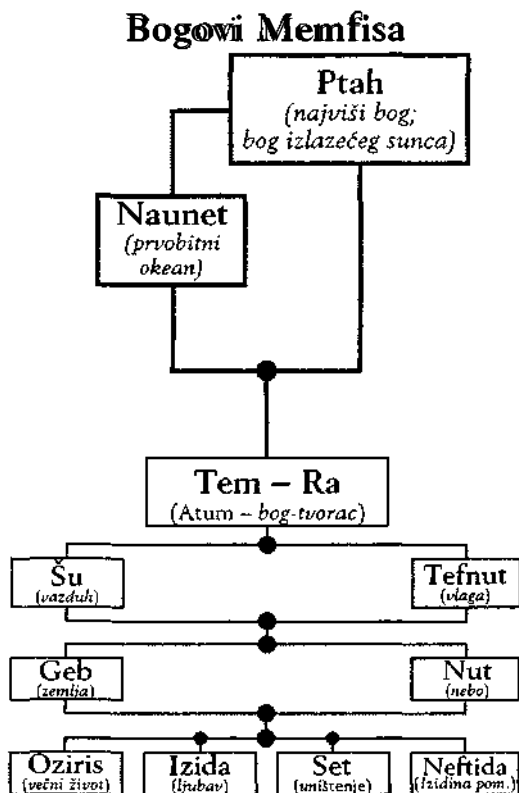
Bogovi Memfisa

Ptah
(najviši bog; bog izlazećeg sunca)

Naunet
(prvobitni okean)

Tem – Ra
(Atum – bog-tvorac)

Šu
(vazduh)

Tefnut
(vlaga)

Geb
(zemlja)

Nut
(nebo)

Oziris
(večni život)

Izida
(ljubav)

Set
(uništenje)

Neftida
(Izidina pom.)